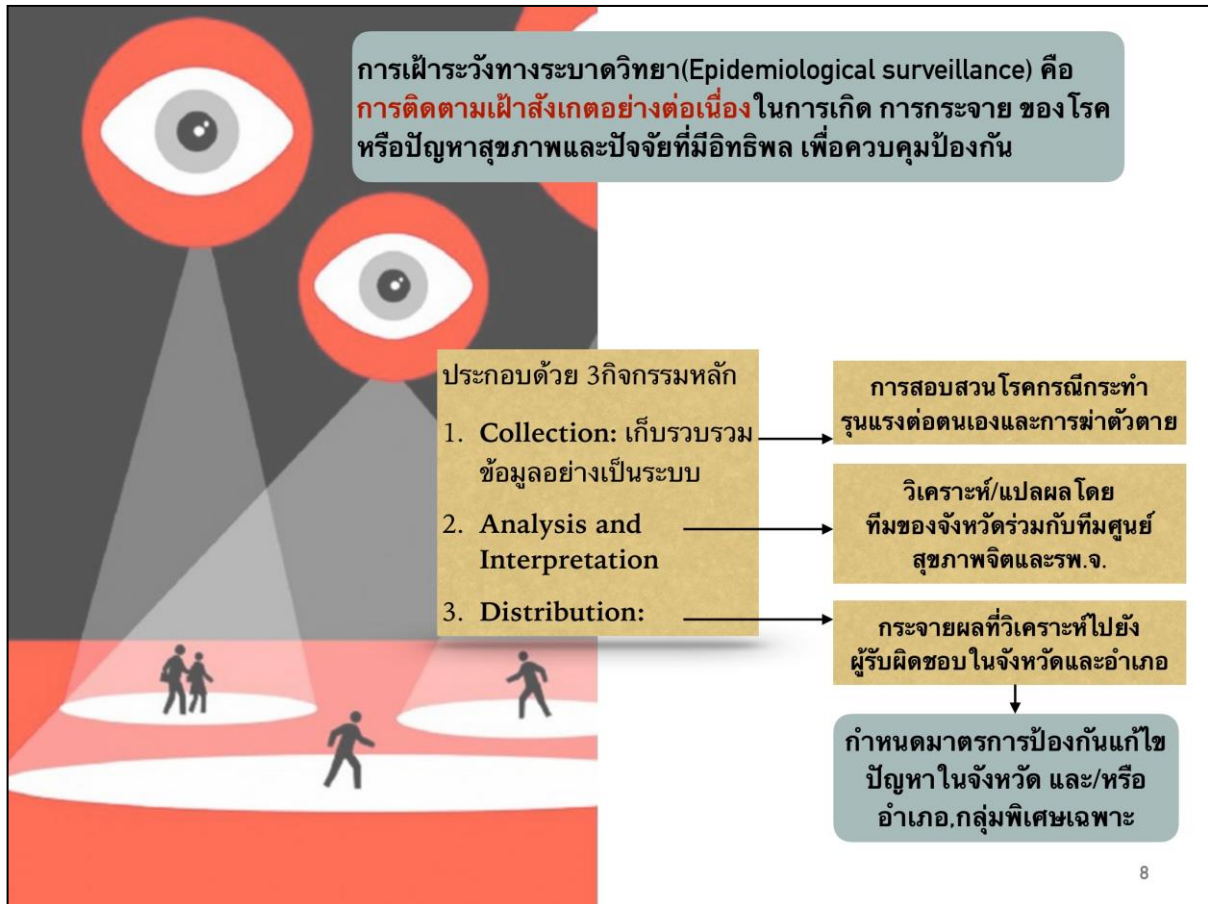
การเฝ้าระวังทางระบาดวิทยา(Epidemiological surveillance) คือ การติดตามเฝ้าสังเกตอย่างต่อเนื่องในการเกิด การกระจาย ของโรค หรือปัญหาสุขภาพและปัจจัยที่มีอิทธิพล เพื่อควบคุมป้องกัน

ประกอบด้วย 3กิจกรรมหลัก

1. Collection: เก็บรวบรวมข้อมูลอย่างเป็นระบบ
2. Analysis and Interpretation
3. Distribution:

การสอบสวนโรคกรณีกระทำรุนแรงต่อตนเองและการฆ่าตัวตาย

วิเคราะห์/แปลผลโดย ทีมของจังหวัดร่วมกับทีมศูนย์สุขภาพจิตและรพ.จ.

กระจายผลที่วิเคราะห์ไปยังผู้รับผิดชอบในจังหวัดและอำเภอ

กำหนดมาตรการป้องกันแก้ไขปัญหาในจังหวัด และ/หรือ อำเภอ,กลุ่มพิเศษเฉพาะ

8